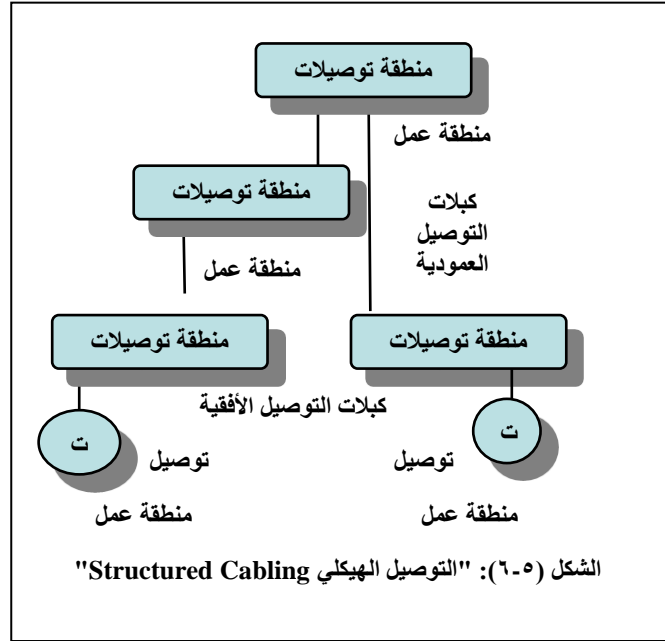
منطقة توصيلات

منطقة عمل

منطقة توصيلات

كبلات التوصيل العمودية

منطقة عمل

منطقة توصيلات

منطقة توصيلات

كبلات التوصيل الأفقية

ت

توصيل

ت

توصيل

منطقة عمل

منطقة عمل

الشكل (٥-٦): "التوصيل الهيكلي Structured Cabling"